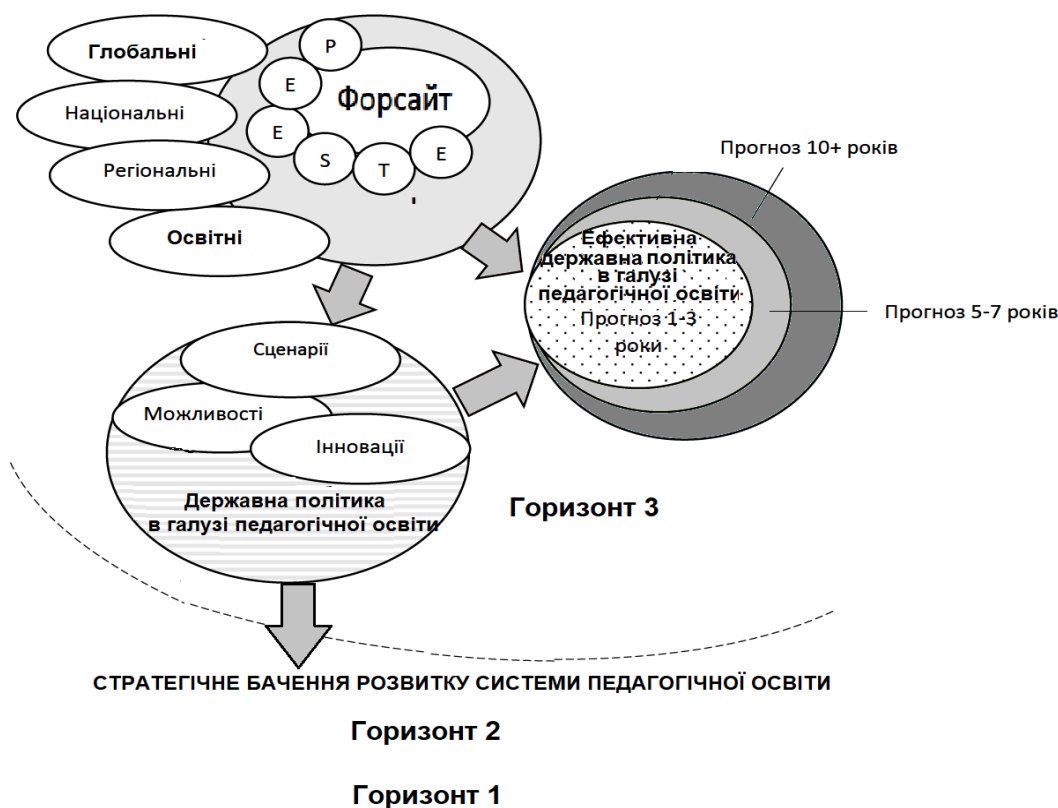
Глобальні

Національні

Регіональні

Освітні

P

E

Форсайт

E

S

T

E

Прогноз 10+ років

Ефективна державна політика в галузі педагогічної освіти

Прогноз 1-3 роки

Прогноз 5-7 років

Сценарії

Можливості

Інновації

Державна політика в галузі педагогічної освіти

Горизонт 3

СТРАТЕГІЧНЕ БАЧЕННЯ РОЗВИТКУ СИСТЕМИ ПЕДАГОГІЧНОЇ ОСВІТИ

Горизонт 2

Горизонт 1